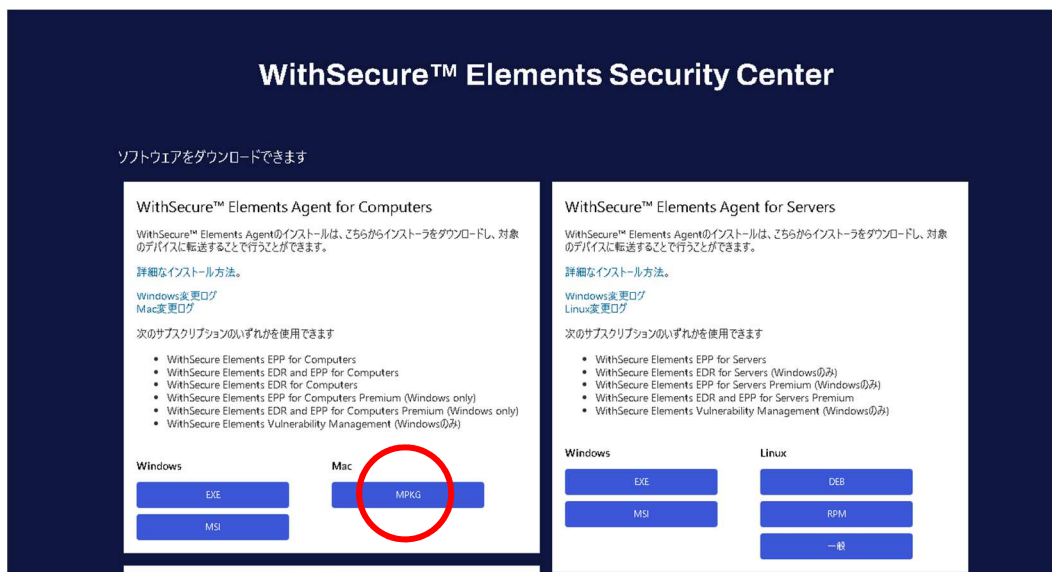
WithSecure™ Elements Security Center

ソフトウェアをダウンロードできます

WithSecure™ Elements Agent for Computers

WithSecure™ Elements Agentのインストールは、こちらからインストーラをダウンロードし、対象のデバイスに転送することで行うことができます。

詳細なインストール方法。

Windows変更ログ
Mac変更ログ

次のサブスクリプションのいずれかを使用できます

- WithSecure Elements EPP for Computers
- WithSecure Elements EDR and EPP for Computers
- WithSecure Elements EDR for Computers
- WithSecure Elements EPP for Computers Premium (Windows only)
- WithSecure Elements EDR and EPP for Computers Premium (Windows only)
- WithSecure Elements Vulnerability Management (Windowsのみ)

Windows

EXE

MSI

Mac

MPKG

WithSecure™ Elements Agent for Servers

WithSecure™ Elements Agentのインストールは、こちらからインストーラをダウンロードし、対象のデバイスに転送することで行うことができます。

詳細なインストール方法。

Windows変更ログ
Linux変更ログ

次のサブスクリプションのいずれかを使用できます

- WithSecure Elements EPP for Servers
- WithSecure Elements EDR for Servers (Windowsのみ)
- WithSecure Elements EPP for Servers Premium (Windowsのみ)
- WithSecure Elements EDR and EPP for Servers Premium
- WithSecure Elements Vulnerability Management (Windowsのみ)

Windows

EXE

MSI

Linux

DEB

RPM

一般